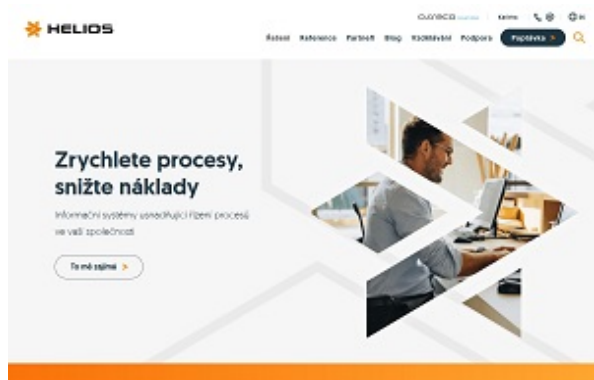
HELIOS

asseco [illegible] Kariéra EN

Řešení Reference Partneři Blog Vzdělávání Podpora Poptávka

Zrychlete procesy, snižte náklady

Informační systémy usnadňující řízení procesů ve vaší společnosti

To mě zajímá